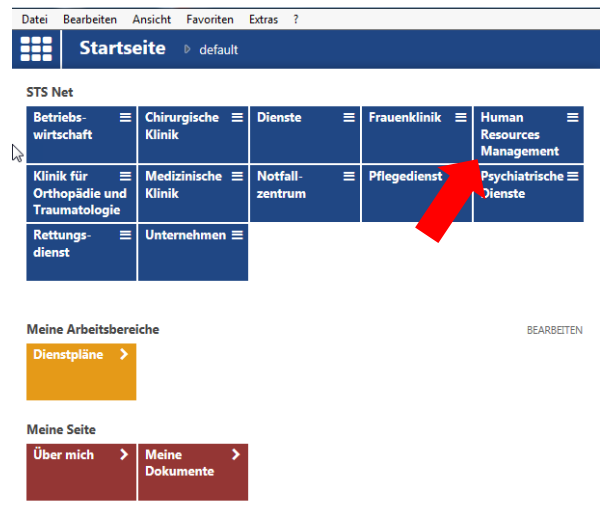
Datei Bearbeiten Ansicht Favoriten Extras ?

Startseite ▷ default

STS Net

| Betriebswirtschaft | Chirurgische Klinik | Dienste | Frauenklinik | Human Resources Management |
|---|---|---|---|---|
| Klinik für Orthopädie und Traumatologie | Medizinische Klinik | Notfallzentrum | Pflegedienst | Psychiatrische Dienste |
| Rettungsdienst | Unternehmen | | | |

Meine Arbeitsbereiche

BEARBEITEN

Dienstpläne >

Meine Seite

Über mich >

Meine Dokumente >